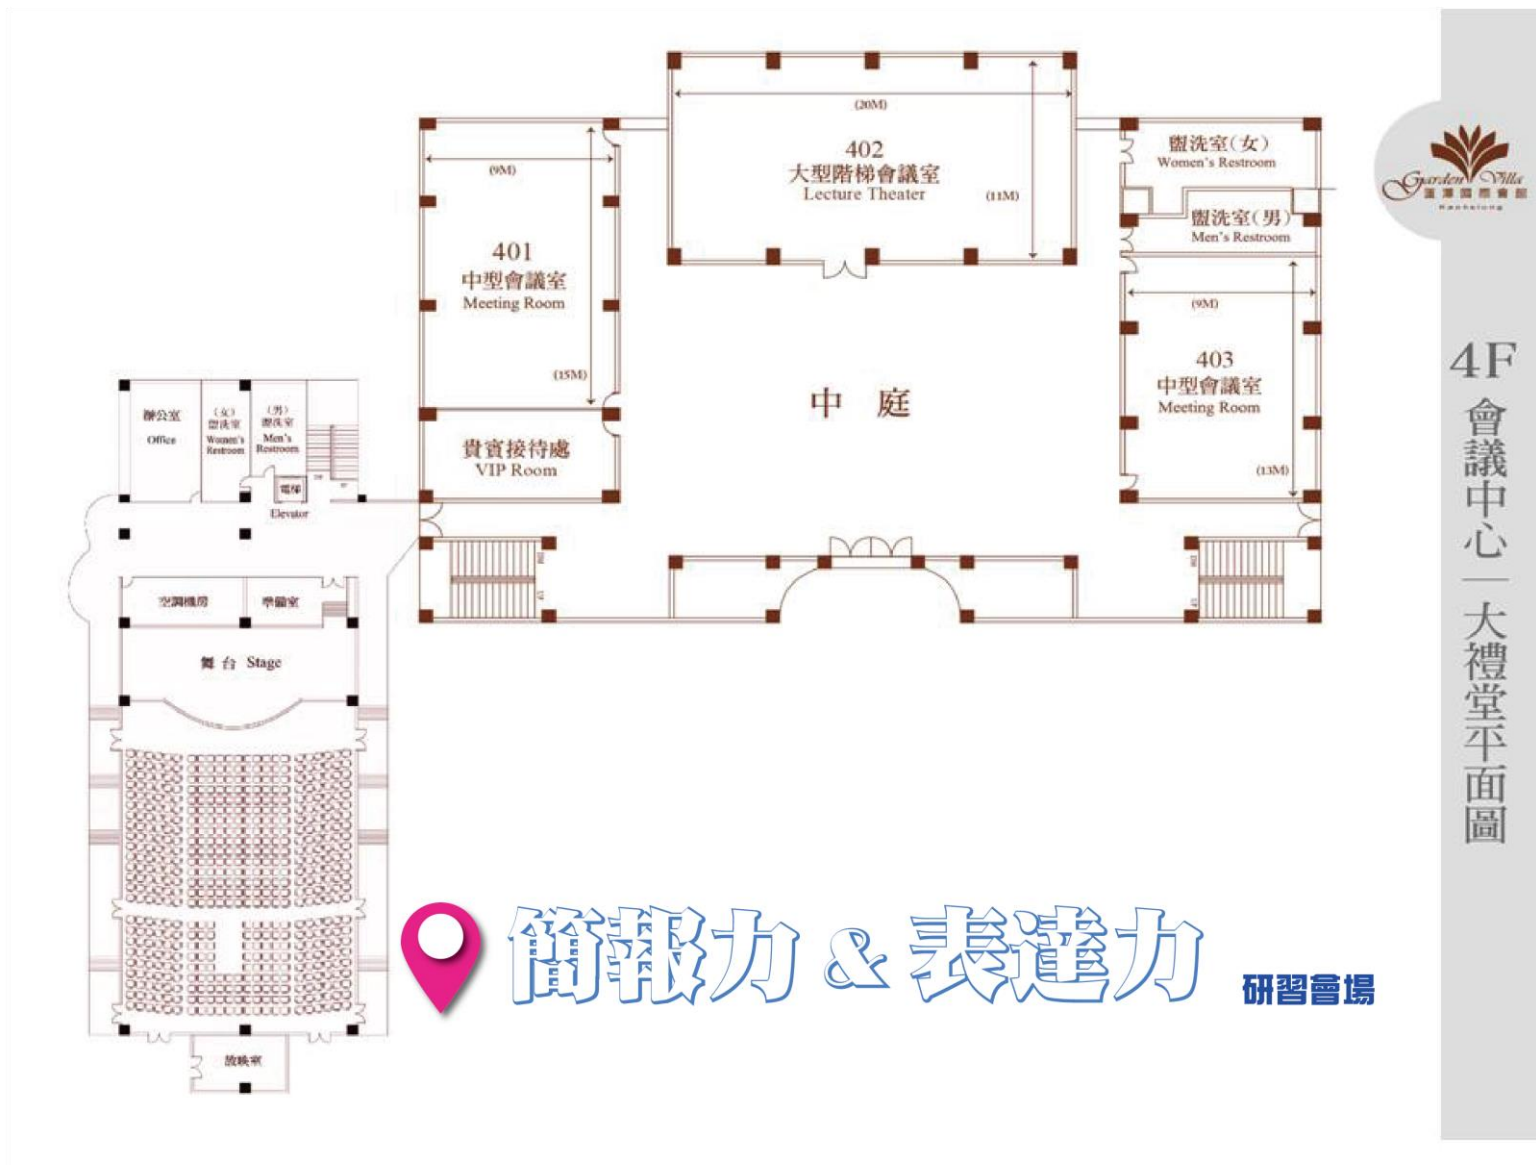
(20M)
402
大型階梯會議室
Lecture Theater
(11M)

盥洗室(女)
Women's Restroom

盥洗室(男)
Men's Restroom

(9M)
401
中型會議室
Meeting Room
(15M)

(9M)
403
中型會議室
Meeting Room
(13M)

中 庭

貴賓接待處
VIP Room

辦公室
Office

(女)
盥洗室
Women's Restroom

(男)
盥洗室
Men's Restroom

電梯
Elevator

空調機房

準備室

舞 台 Stage

放映室

Garden Villa
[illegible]
Kaohsiung

4F
會議中心—大禮堂平面圖

簡報力 & 表達力 研習會場